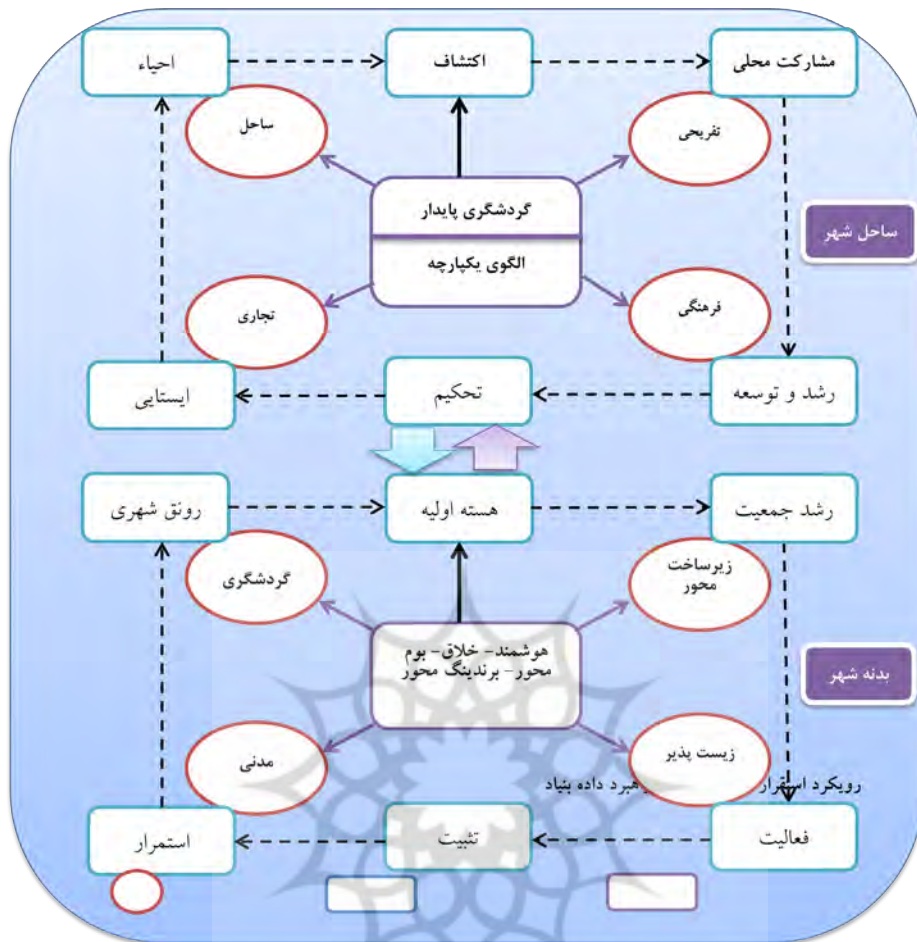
احیاء

اکتشاف

مشارکت محلی

ساحل

تفریحی

گردشگری پایدار

الگوی یکپارچه

ساحل شهر

تجاری

فرهنگی

ایستایی

تحکیم

رشد و توسعه

رونق شهری

هسته اولیه

رشد جمعیت

گردشگری

زیرساخت محور

هوشمند- خلاق- بوم محور- برندینگ محور

بدنه شهر

مدنی

زیست پذیر

رویکرد استقرار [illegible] رهبرد داده بنیاد

استمرار

تثبیت

فعالیت